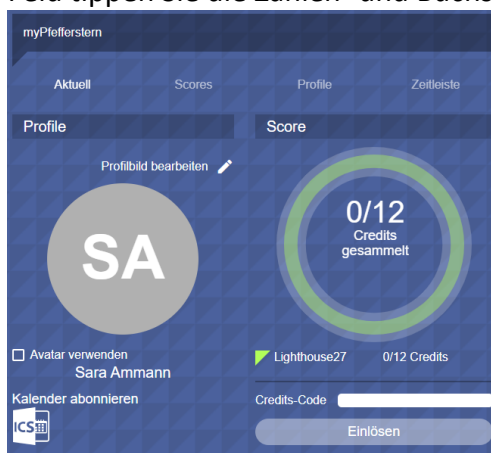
Feld tippen Sie die Zahlen- und Buchs

myPfefferstern

Aktuell Scores Profile Zeitleiste

Profile

Score

Profilbild bearbeiten

SA

0/12
Credits
gesammelt

Avatar verwenden
Sara Ammann

Lighthouse27 0/12 Credits

Kalender abonnieren

ICS

Credits-Code

Einlösen